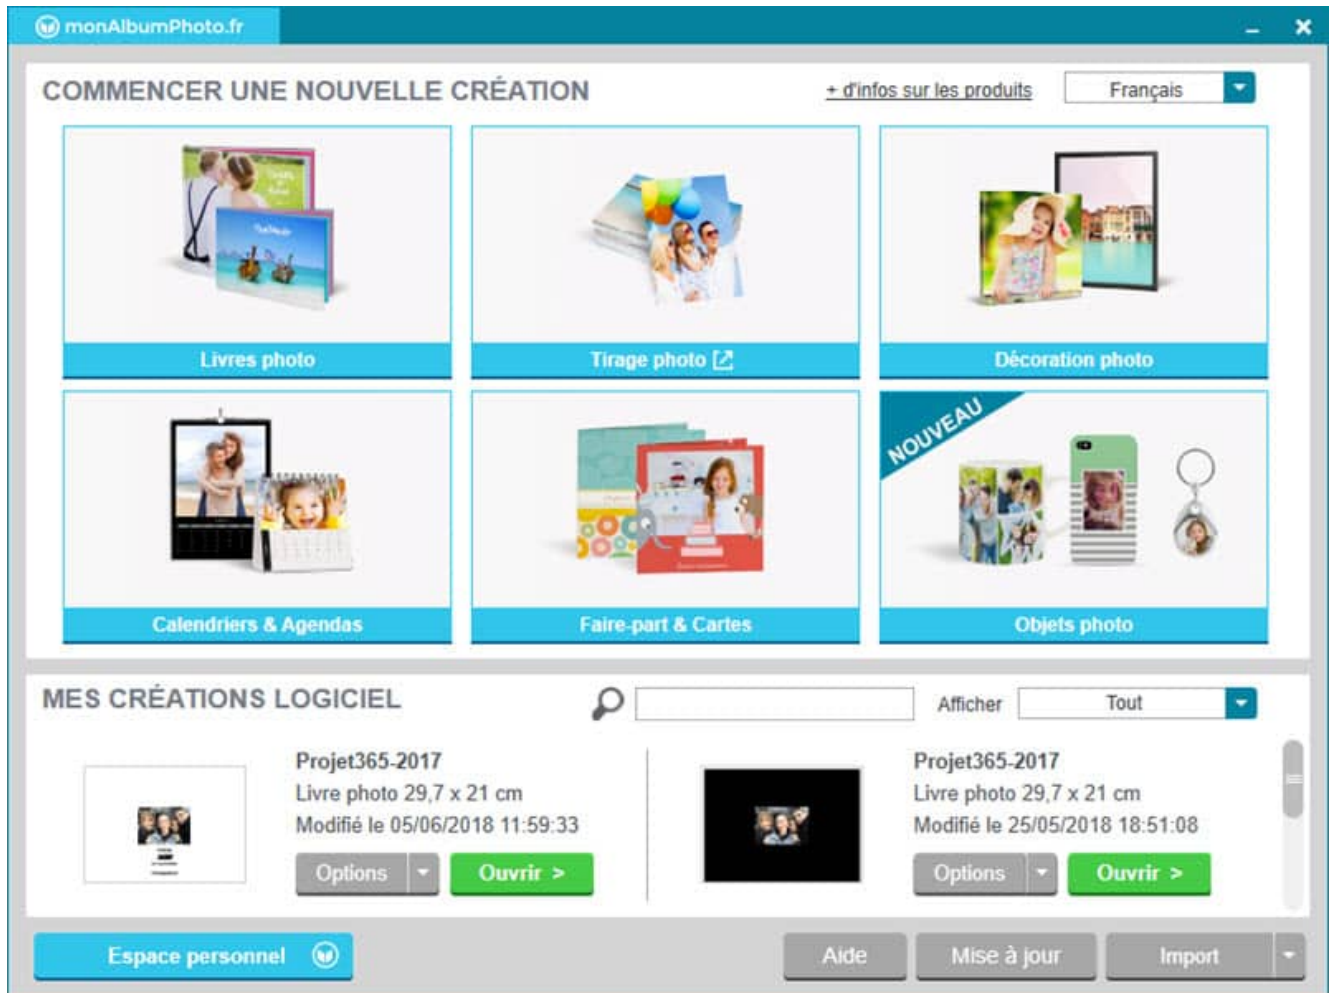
monAlbumPhoto.fr

COMMENCER UNE NOUVELLE CRÉATION

+ d'infos sur les produits

Français

Livres photo

Tirage photo

Décoration photo

Calendriers & Agendas

Faire-part & Cartes

NOUVEAU

Objets photo

MES CRÉATIONS LOGICIEL

Afficher

Tout

Projet365-2017
Livre photo 29,7 x 21 cm
Modifié le 05/06/2018 11:59:33

Options

Ouvrir >

Projet365-2017
Livre photo 29,7 x 21 cm
Modifié le 25/05/2018 18:51:08

Options

Ouvrir >

Espace personnel

Aide

Mise à jour

Import